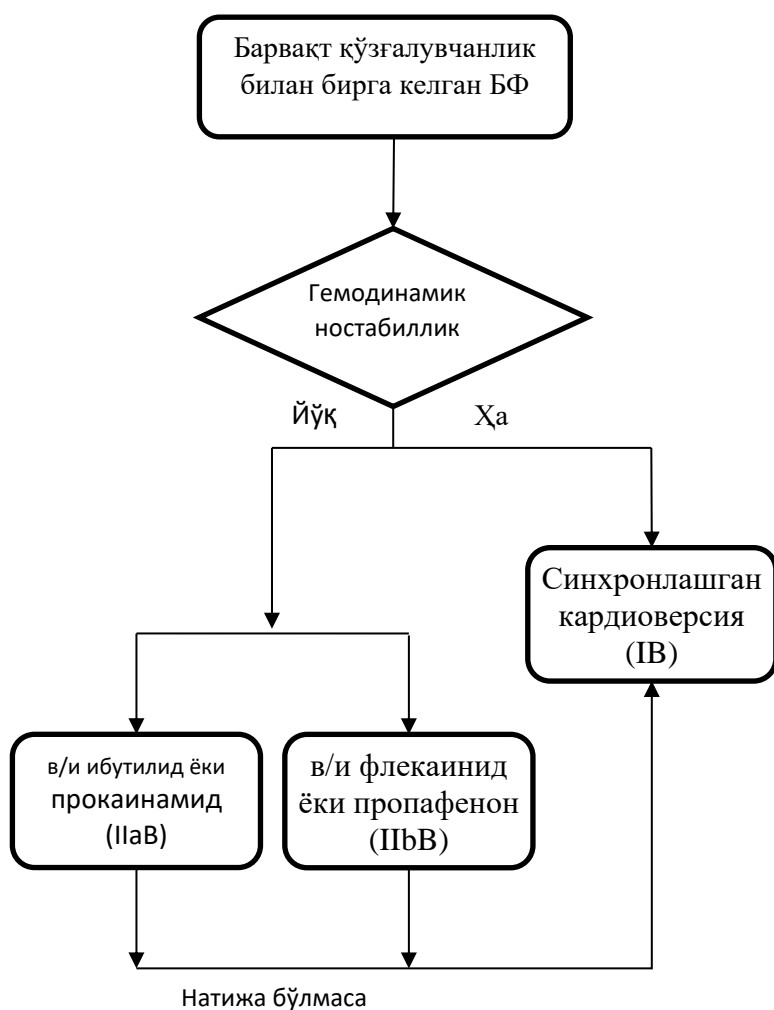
Барвақт қўзғалувчанлик билан бирга келган БФ

Гемодинамик ностабиллик

Йўқ

Ҳа

Синхронлашган кардиоверсия (IB)

в/и ибутилид ёки прокаинамид (IIaB)

в/и флекаинид ёки пропафенон (IIbB)

Натижа бўлмаса